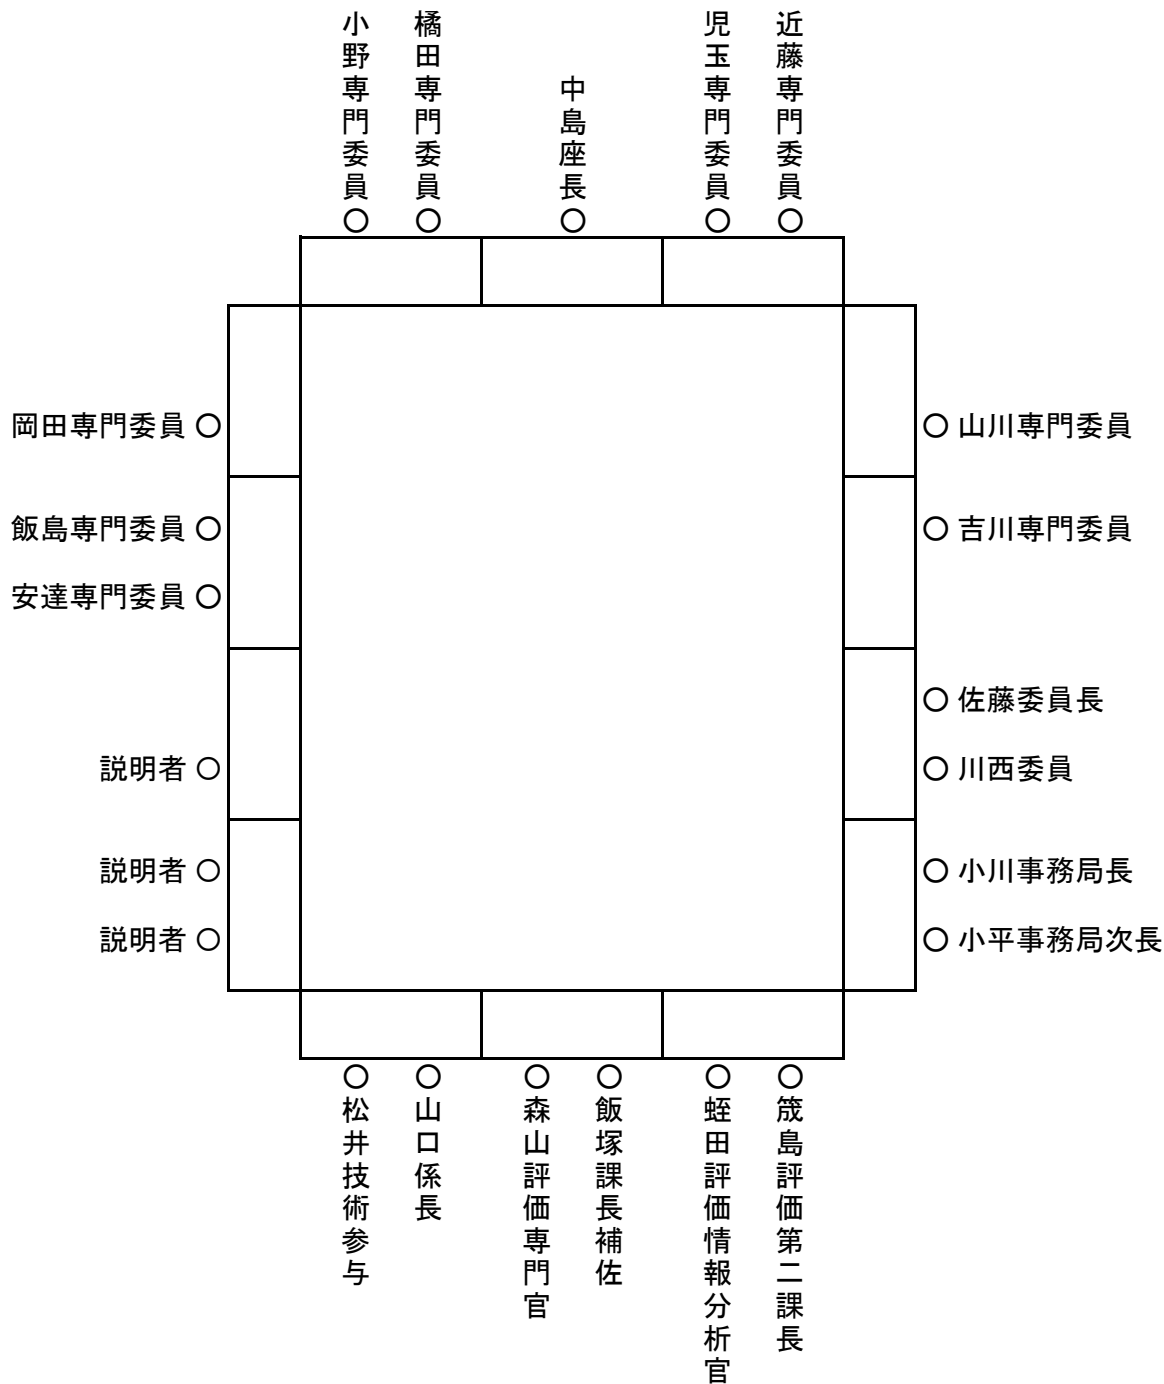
小野専門委員 ○
橘田専門委員 ○
中島座長 ○
児玉専門委員 ○
近藤専門委員 ○

岡田専門委員 ○
飯島専門委員 ○
安達専門委員 ○
説明者 ○
説明者 ○
説明者 ○

○ 山川専門委員
○ 吉川専門委員
○ 佐藤委員長
○ 川西委員
○ 小川事務局長
○ 小平事務局次長

○ 松井技術参与
○ 山口係長
○ 森山評価専門官
○ 飯塚課長補佐
○ 蛭田評価情報分析官
○ 篠島評価第二課長